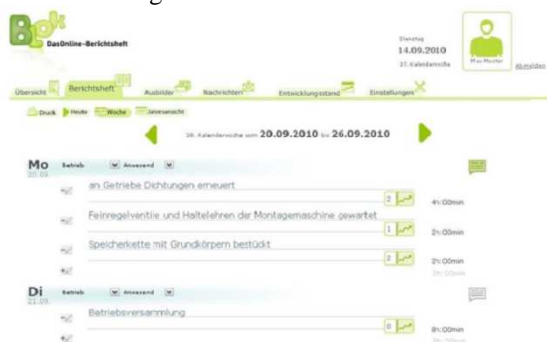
BOK
DasOnline-Berichtsheft

Dienstag
14.09.2010
37. Kalenderwoche

Max Muster
Abmelden

Übersicht
Berichtsheft
Ausbilder
Nachrichten
Entwicklungsstand
Einstellungen

Druck
Heute
Woche
Jahresansicht

38. Kalenderwoche vom 20.09.2010 bis 26.09.2010

Mo
20.09.
Betrieb
Anwesend

an Getriebe Dichtungen erneuert
2
4h:00min

Feinregelventile und Haltelehren der Montagemaschine gewartet
1
2h:00min

Speicherkette mit Grundkörpern bestückt
2
2h:00min

Di
21.09.
Betrieb
Anwesend

Betriebsversammlung
0
8h:00min